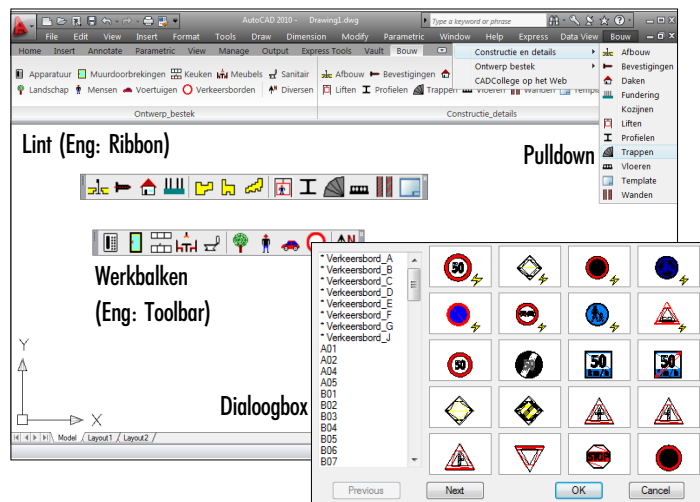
AutoCAD 2010 - Drawing1.dwg

Type a keyword or phrase

File Edit View Insert Format Tools Draw Dimension Modify Parametric Window Help Express Data View Bouw

Home Insert Annotate Parametric View Manage Output Express Tools Vault Bouw

Apparatuur Muurdoorbrekingen Keuken Meubels Sanitair
Landschap Mensen Voertuigen Verkeersborden Diversen
Ontwerp_bestek

Afbouw Bevestigingen Be
Liften Profielen Trappen Vloeren Wanden Templa
Constructie_details

Constructie en details
Ontwerp bestek
CADCollege op het Web

Afbouw
Bevestigingen
Daken
Fundering
Kozijnen
Liften
Profielen
Trappen
Vloeren
Template
Wanden

Lint (Eng: Ribbon)

Pulldown

Werkbalken
(Eng: Toolbar)

Dialoogbox

Y
X

Model Layout1 Layout2

* Verkeersbord_A
* Verkeersbord_B
* Verkeersbord_C
* Verkeersbord_D
* Verkeersbord_E
* Verkeersbord_F
* Verkeersbord_G
* Verkeersbord_J
A01
A02
A04
A05
B01
B02
B03
B04
B05
B06
B07

50
50
50
50
STOP

Previous Next OK Cancel